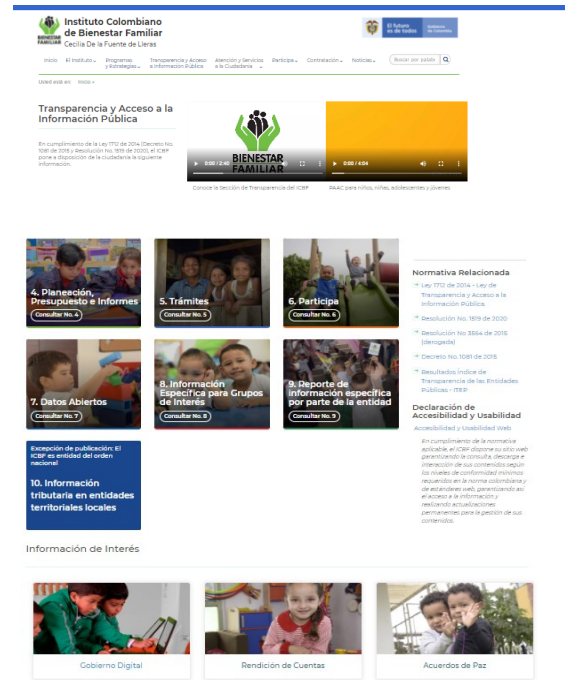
BIENESTAR FAMILIAR
Instituto Colombiano de Bienestar Familiar
Cecilia De la Fuente de Lleras

El futuro es de todos | Gobierno de Colombia

Inicio | El Instituto | Programas y Estrategias | Transparencia y Acceso a Información Pública | Atención y Servicios a la Ciudadanía | Participa | Contratación | Noticias | Buscar por palabra

Usted está en: Inicio »

Transparencia y Acceso a la Información Pública

En cumplimiento de la Ley 1712 de 2014 (Decreto No. 1081 de 2015 y Resolución No. 1519 de 2020), el ICBF pone a disposición de la ciudadanía la siguiente información.

BIENESTAR FAMILIAR
0:00 / 2:20
Conoce la Sección de Transparencia del ICBF

0:00 / 4:04
PAAC para niños, niñas, adolescentes y jóvenes

4. Planeación, Presupuesto e Informes
Consultar No. 4

5. Trámites
Consultar No. 5

6. Participa
Consultar No. 6

7. Datos Abiertos
Consultar No. 7

8. Información Específica para Grupos de Interés
Consultar No. 8

9. Reporte de información específica por parte de la entidad
Consultar No. 9

Excepción de publicación: El ICBF es entidad del orden nacional
10. Información tributaria en entidades territoriales locales

Normativa Relacionada
Ley 1712 de 2014 - Ley de Transparencia y Acceso a la Información Pública.
Resolución No. 1519 de 2020
Resolución No.3564 de 2015 (derogada)
Decreto No.1081 de 2015
Resultados Índice de Transparencia de las Entidades Públicas - ITEP

Declaración de Accesibilidad y Usabilidad
Accesibilidad y Usabilidad Web
En cumplimiento de la normativa aplicable, el ICBF dispone su sitio web garantizando la consulta, descarga e interacción de sus contenidos según los niveles de conformidad mínimos requeridos en la norma colombiana y de estándares web, garantizando así el acceso a la información y realizando actualizaciones permanentes para la gestión de sus contenidos.

Información de Interés

Gobierno Digital
Rendición de Cuentas
Acuerdos de Paz